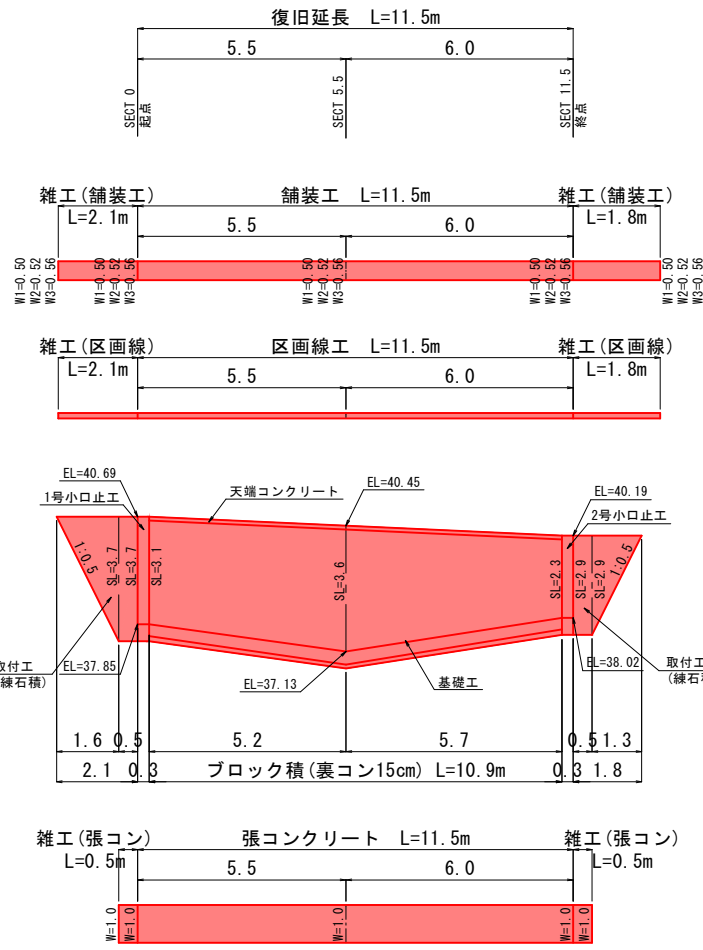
復旧延長　L=11.5m

5.5　6.0

SECT 0
起点

SECT 5.5

SECT 11.5
終点

雑工(舗装工)　舗装工　L=11.5m　雑工(舗装工)

L=2.1m　5.5　6.0　L=1.8m

W1=0.50
W2=0.52
W3=0.56

W1=0.50
W2=0.52
W3=0.56

W1=0.50
W2=0.52
W3=0.56

W1=0.50
W2=0.52
W3=0.56

W1=0.50
W2=0.52
W3=0.56

雑工(区画線)　区画線工　L=11.5m　雑工(区画線)

L=2.1m　5.5　6.0　L=1.8m

EL=40.69

1号小口止工

天端コンクリート

EL=40.45

EL=40.19

2号小口止工

1:0.5

SL=3.7

SL=3.7

SL=3.1

SL=3.6

SL=2.3

SL=2.9

SL=2.9

1:0.5

取付工
(練石積)

EL=37.85

EL=37.13

基礎工

EL=38.02

取付工
(練石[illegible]

1.6　0.5　5.2　5.7　0.5　1.3

2.1　0.3　ブロック積(裏コン15cm)　L=10.9m　0.3　1.8

雑工(張コン)　張コンクリート　L=11.5m　雑工(張コン)

L=0.5m　5.5　6.0　L=0.5m

W=1.0

W=1.0

W=1.0

W=1.0

W=1.0